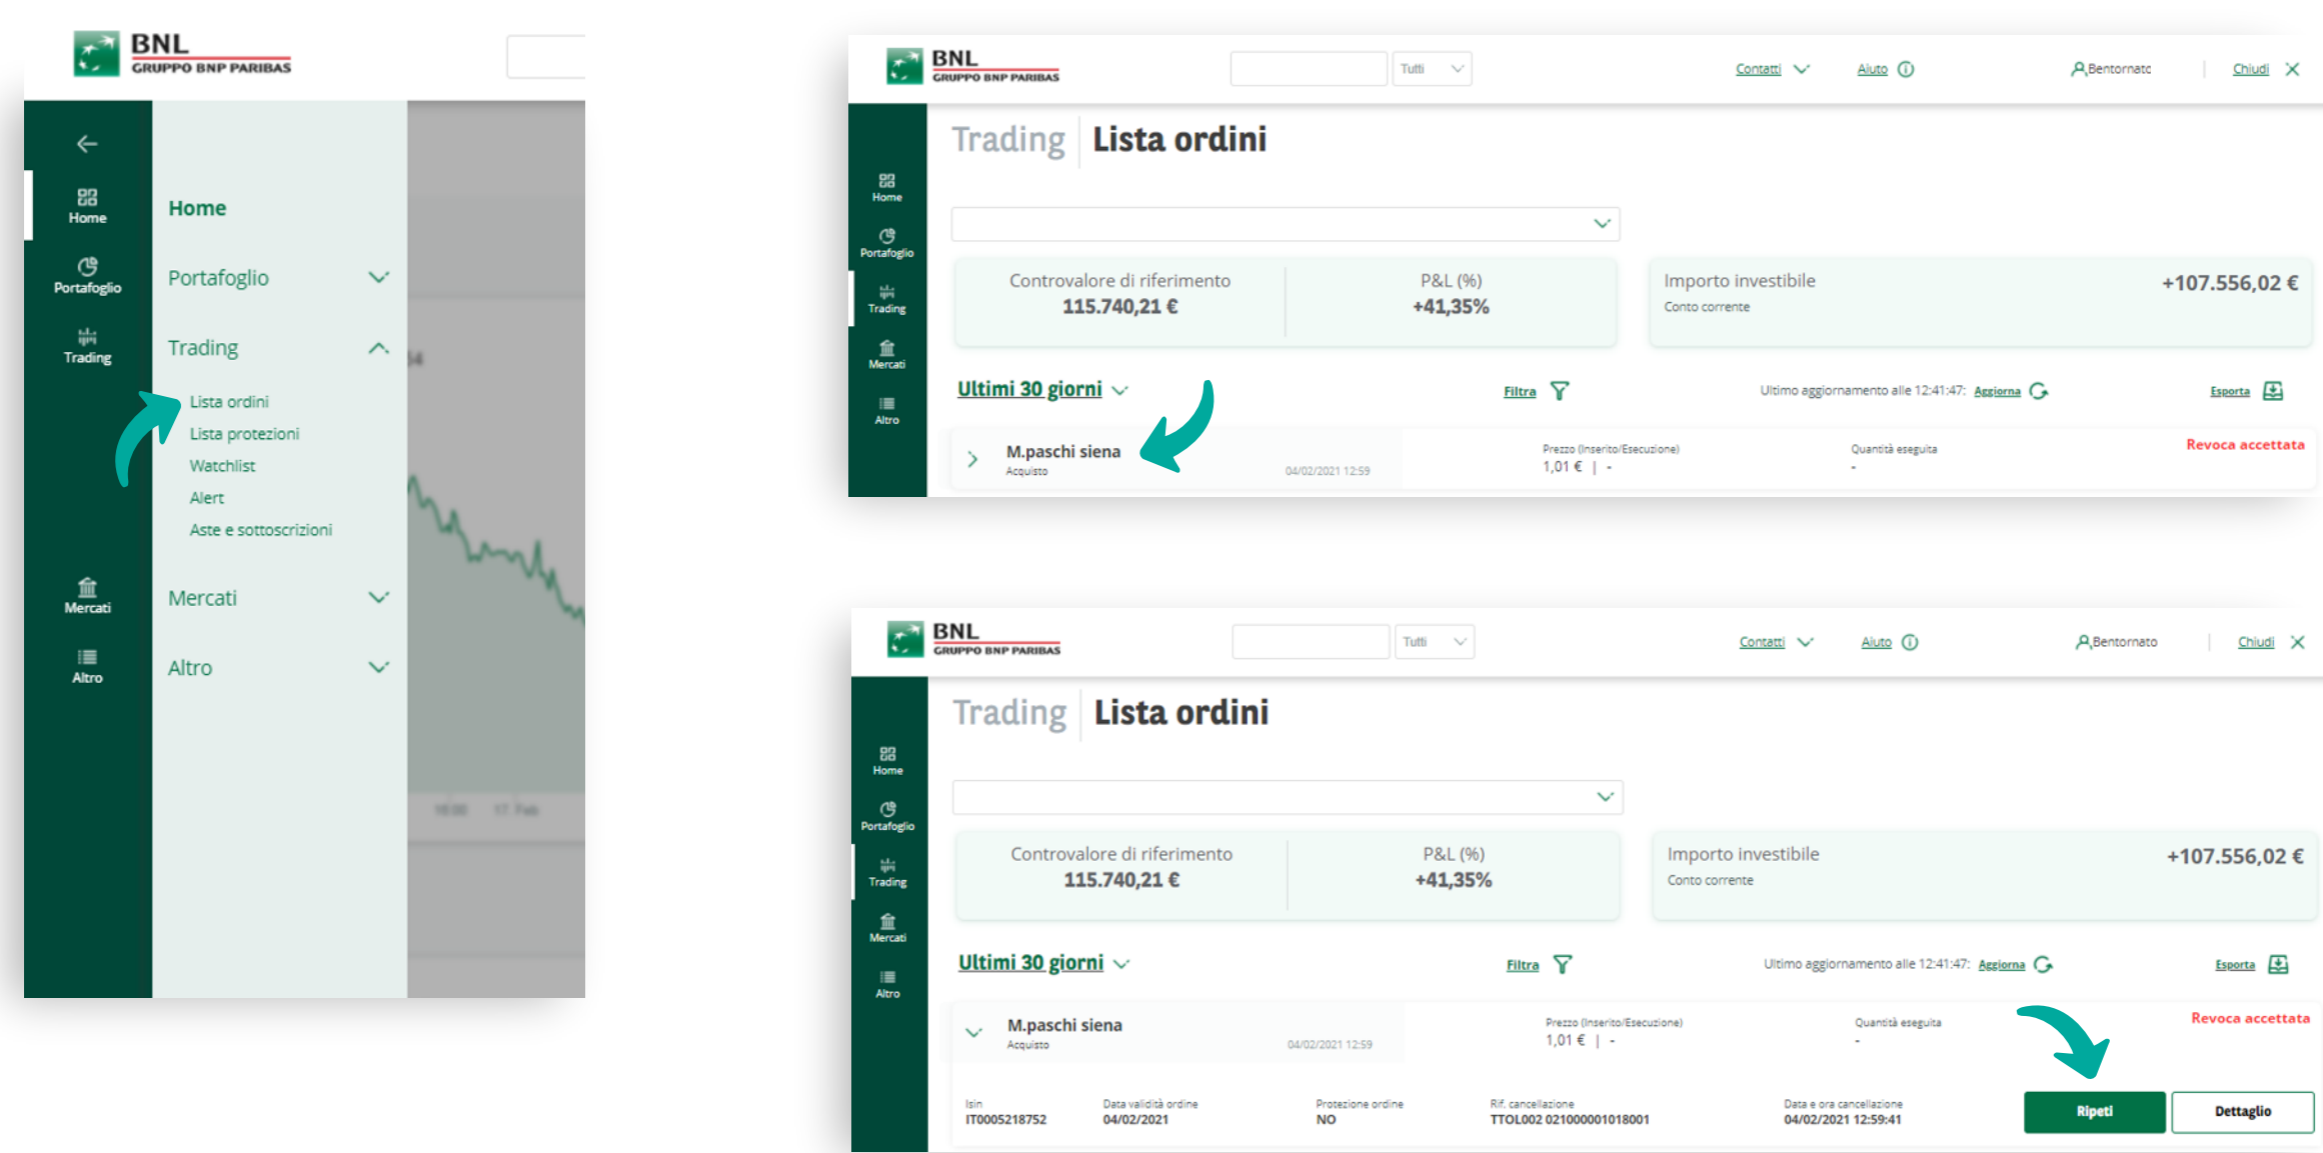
BNL
GRUPPO BNP PARIBAS

Home
Portafoglio
Trading
Mercati
Altro

Home
Portafoglio
Trading
Lista ordini
Lista protezioni
Watchlist
Alert
Aste e sottoscrizioni
Mercati
Altro

BNL
GRUPPO BNP PARIBAS
Tutti
Contatti Aiuto Bentornato Chiudi

Home
Portafoglio
Trading
Mercati
Altro

Trading Lista ordini

Controvalore di riferimento
115.740,21 €
P&L (%)
+41,35%
Importo investibile
Conto corrente
+107.556,02 €

Ultimi 30 giorni
Filtra
Ultimo aggiornamento alle 12:41:47: Aggiorna
Esporta

M.paschi siena
Acquisto
04/02/2021 12:59
Prezzo (Inserito/Esecuzione)
1,01 € | -
Quantità eseguita
-
Revoca accettata

BNL
GRUPPO BNP PARIBAS
Tutti
Contatti Aiuto Bentornato Chiudi

Home
Portafoglio
Trading
Mercati
Altro

Trading Lista ordini

Controvalore di riferimento
115.740,21 €
P&L (%)
+41,35%
Importo investibile
Conto corrente
+107.556,02 €

Ultimi 30 giorni
Filtra
Ultimo aggiornamento alle 12:41:47: Aggiorna
Esporta

M.paschi siena
Acquisto
04/02/2021 12:59
Prezzo (Inserito/Esecuzione)
1,01 € | -
Quantità eseguita
-
Revoca accettata

Isin
IT0005218752
Data validità ordine
04/02/2021
Protezione ordine
NO
Rif. cancellazione
TTOL002 021000001018001
Data e ora cancellazione
04/02/2021 12:59:41
Ripeti
Dettaglio